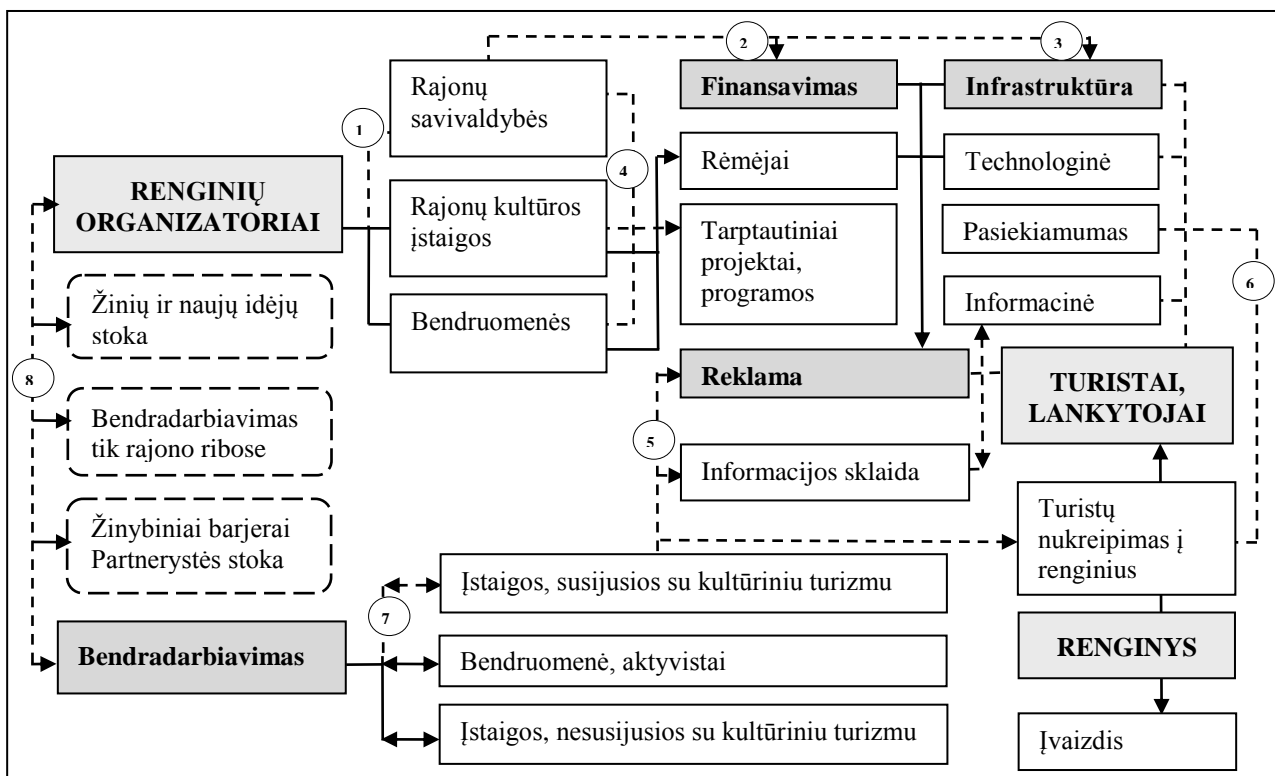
Rajonų savivaldybės

2

3

Finansavimas

Infrastruktūra

1

RENGINIŲ ORGANIZATORIAI

Rajonų kultūros įstaigos

4

Rėmėjai

Technologinė

Tarptautiniai projektai, programos

Pasiekiamumas

Žinių ir naujų idėjų stoka

Bendruomenės

Informacinė

6

8

Reklama

TURISTAI, LANKYTOJAI

Bendradarbiavimas tik rajono ribose

5

Informacijos sklaida

Žinybiniai barjerai Partnerystės stoka

Turistų nukreipimas į renginius

Įstaigos, susijusios su kultūriniu turizmu

7

Bendradarbiavimas

Bendruomenė, aktyvistai

RENGINYS

Įstaigos, nesusijusios su kultūriniu turizmu

Įvaizdis